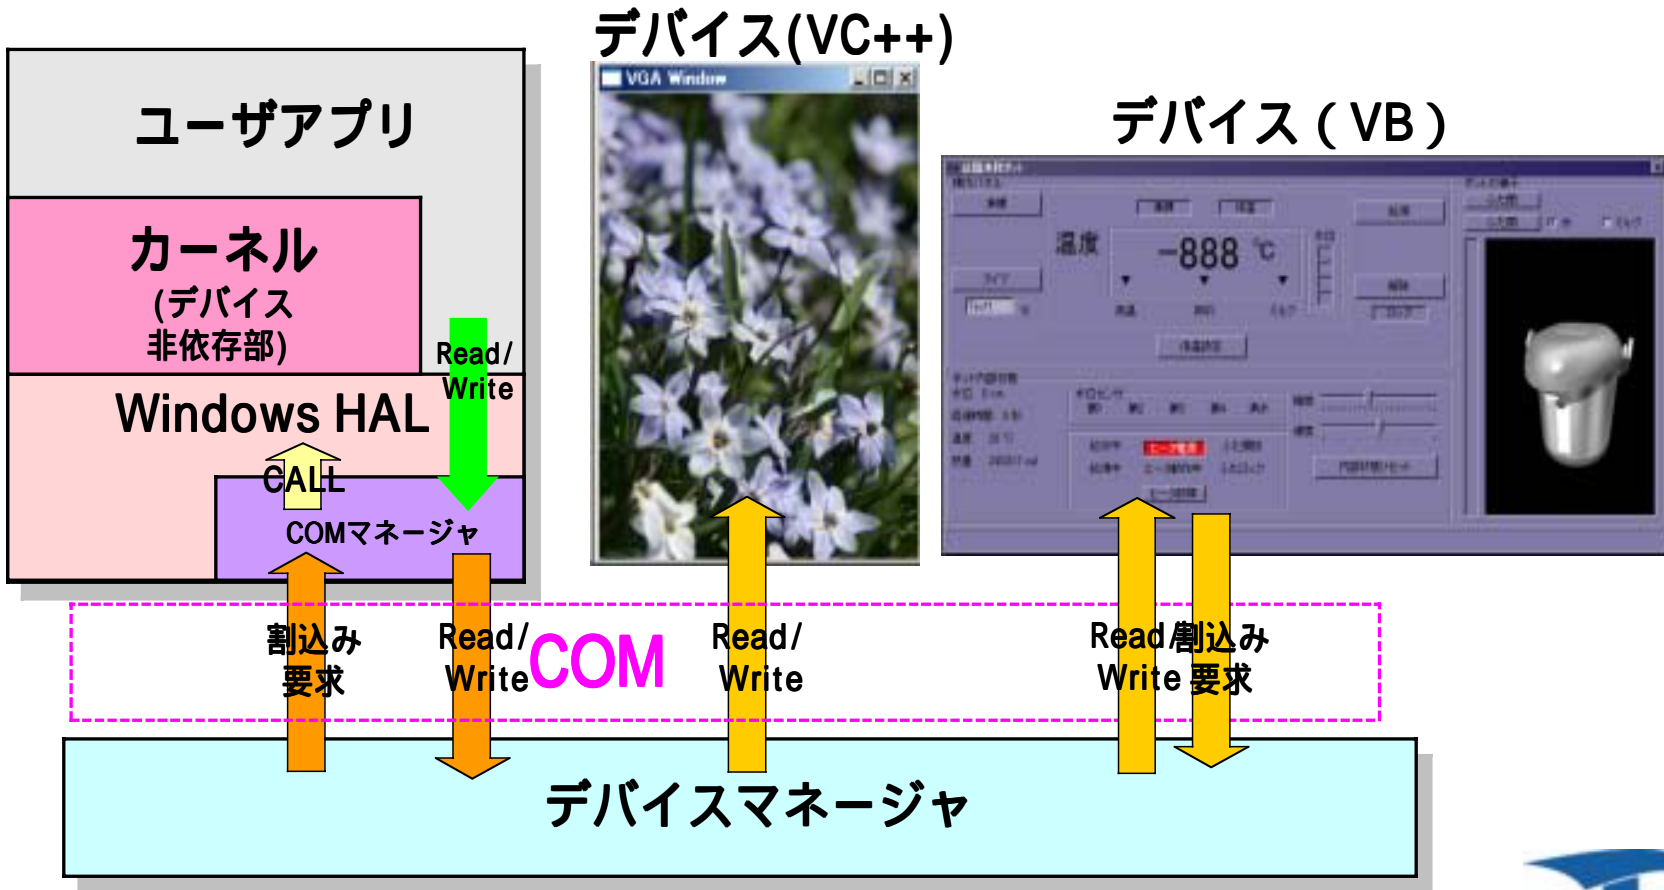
デバイス(VC++)

VGA Window

デバイス（VB）

ユーザアプリ

カーネル
(デバイス
非依存部)

Read/
Write

Windows HAL

CALL

COMマネージャ

温度 -888 ℃

割込み
要求

Read/
Write

COM

Read/
Write

Read/
Write

割込み
要求

デバイスマネージャ